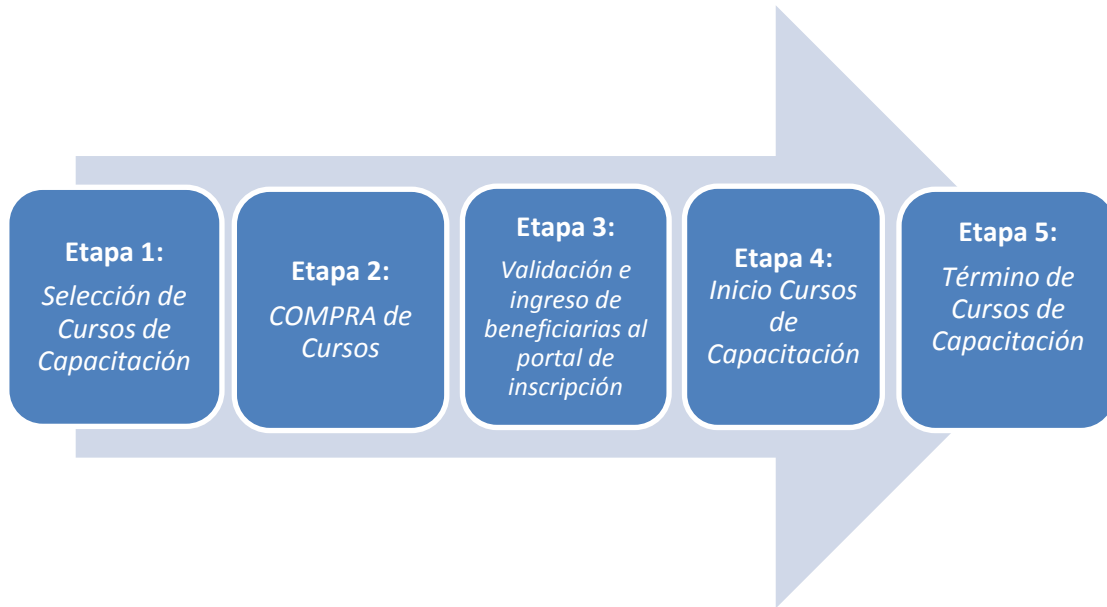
Etapa 1:
Selección de Cursos de Capacitación

Etapa 2:
COMPRA de Cursos

Etapa 3:
Validación e ingreso de beneficiarias al portal de inscripción

Etapa 4:
Inicio Cursos de Capacitación

Etapa 5:
Término de Cursos de Capacitación